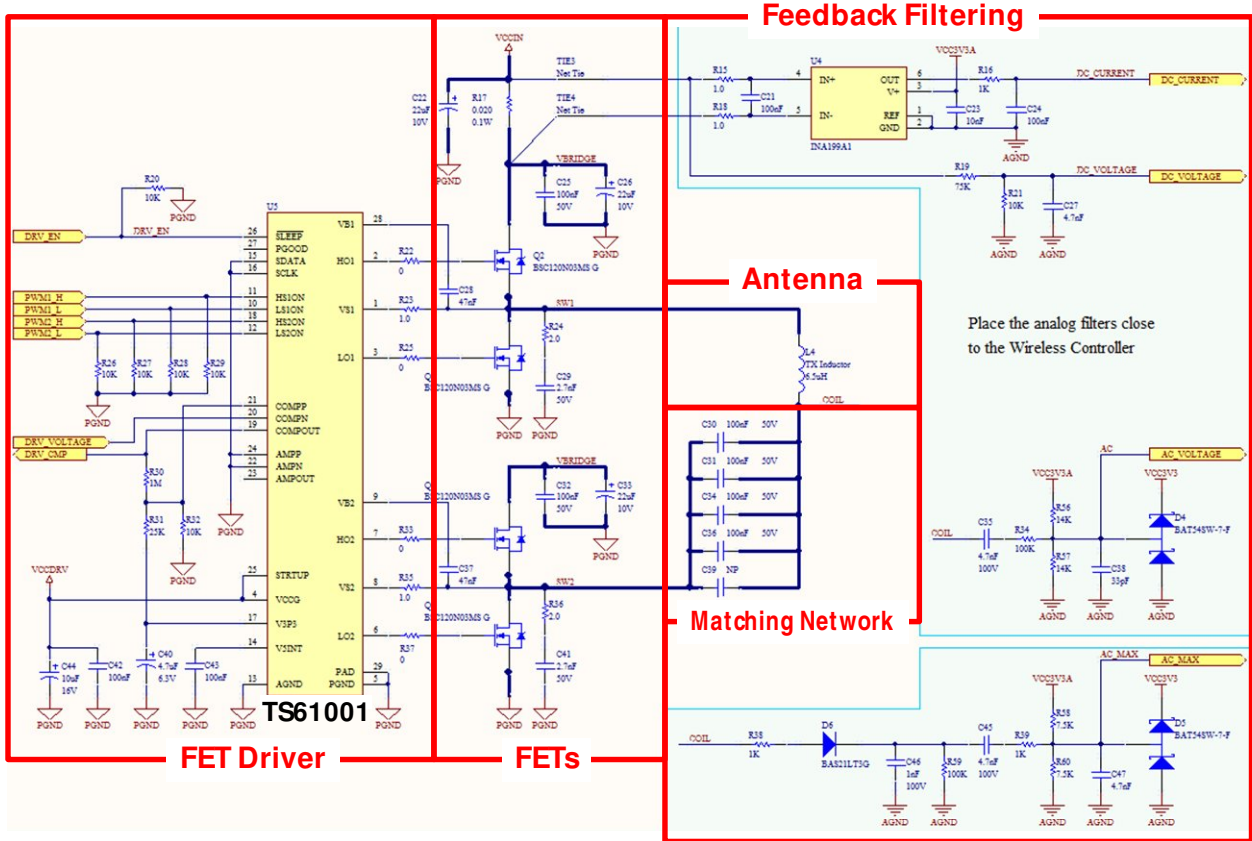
Feedback Filtering

Antenna

Matching Network

FET Driver

FETs

TS61001

Place the analog filters close to the Wireless Controller

VCCIN
C22 22uF 10V
R17 0.020 0.1W
PGND
TIE3 Net Tie
TIE4 Net Tie
VBRIDGE
C25 100nF 50V
C26 22uF 10V
PGND
Q2 BSC120N03MS G
C28 47nF
SW1
R24 2.0
C29 2.7nF 50V
BSC120N03MS G
PGND PGND
L4 TX Inductor 6.5uH
COIL
VBRIDGE
C32 100nF 50V
C33 22uF 10V
BSC120N03MS G
PGND
C37 47nF
SW2
R36 2.0
BSC120N03MS G
C41 2.7nF 50V
PGND PGND

R20 10K
PGND
U5
DRV_EN
DRV_EN
PWM1_H
PWM1_L
PWM2_H
PWM2_L
R26 10K R27 10K R28 10K R29 10K
PGND
DRV_VOLTAGE
DRV_CMP
R30 1M
R31 25K
R32 10K
PGND
PGND
VCCDRV
C44 10uF 16V
C42 100nF
C40 4.7uF 6.3V
C43 100nF
PGND PGND PGND PGND PGND PGND
26 SLEEP
27 PGOOD
15 SDATA
16 SCLK
11 HS1ON
10 LS1ON
18 HS2ON
12 LS2ON
21 COMPP
20 COMPN
19 COMPOUT
24 AMPP
22 AMPN
23 AMPOUT
25 STRTUP
4 VCCG
17 V3P3
14 V5INT
13 AGND
VB1 28
HO1 2
VS1 1
LO1 3
VB2 9
HO2 7
VS2 8
LO2 6
PAD 29
PGND 5
R22 0
R23 1.0
R25 0
R33 0
R35 1.0
R37 0

U4
VCC3V3A
R15 1.0
C21 100nF
R18 1.0
4 IN+
5 IN-
OUT 6
V+ 3
REF 1
GND 2
INA199A1
R16 1K
C23 10nF
C24 100nF
AGND
DC_CURRENT
DC_CURRENT
R19 75K
R21 10K
C27 4.7nF
AGND AGND
DC_VOLTAGE
DC_VOLTAGE

C30 100nF 50V
C31 100nF 50V
C34 100nF 50V
C36 100nF 50V
C39 NP

VCC3V3A
AC
AC_VOLTAGE
VCC3V3
COIL
C35 4.7nF 100V
R54 100K
R56 14K
R57 14K
C38 33pF
D4 BAT54SW-7-F
AGND AGND AGND

AC_MAX
AC_MAX
VCC3V3A
VCC3V3
COIL
R38 1K
D6 BAS21LT3G
C46 1nF 100V
R59 100K
C45 4.7nF 100V
R39 1K
R58 7.5K
R60 7.5K
C47 4.7nF
D5 BAT54SW-7-F
AGND AGND AGND AGND AGND